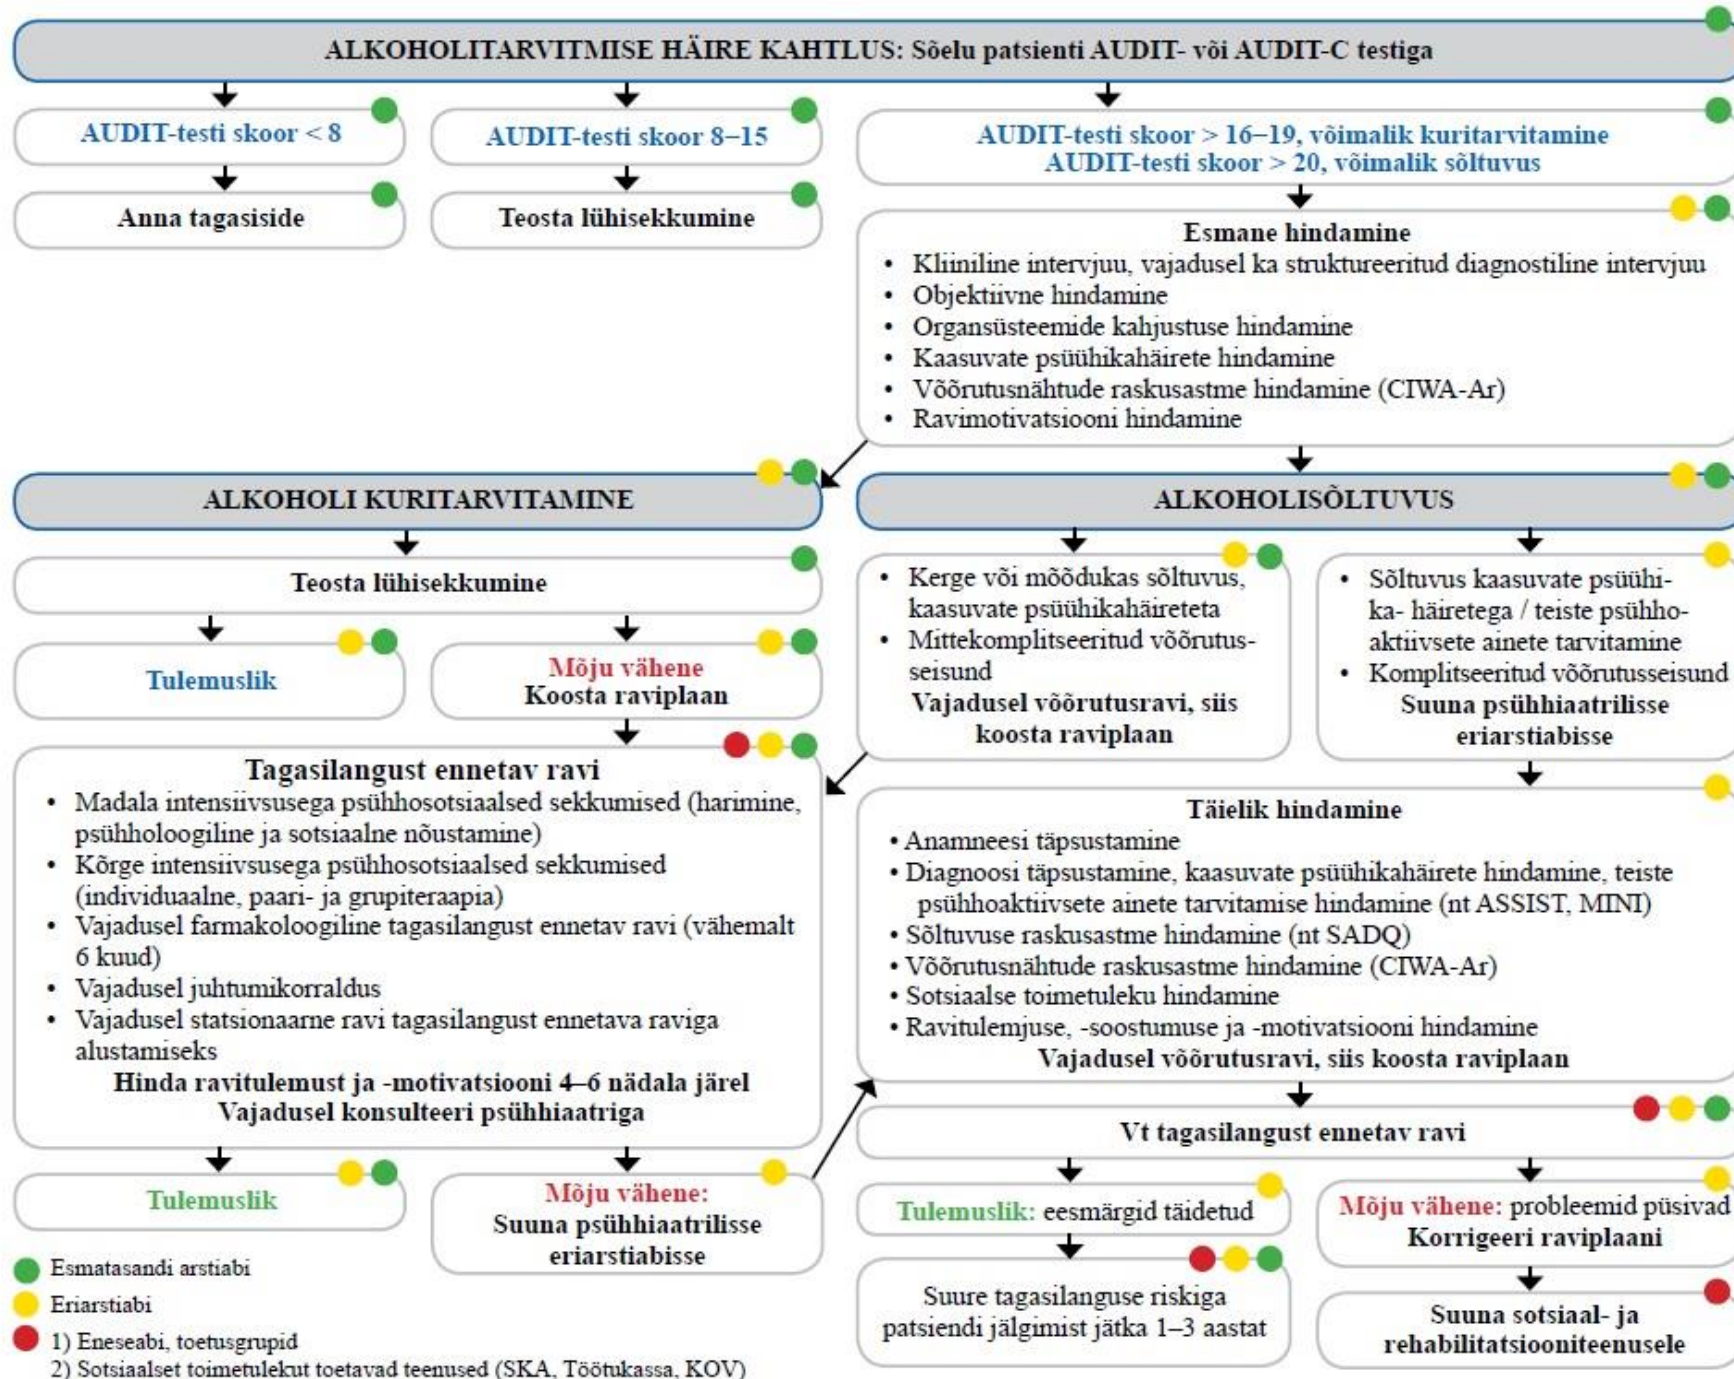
ALKOHOLITARVITMISE HÄIRE KAHTLUS: Sõelu patsienti AUDIT- või AUDIT-C testiga

AUDIT-testi skoor < 8

Anna tagasiside

AUDIT-testi skoor 8–15

Teosta lühisekkumine

AUDIT-testi skoor > 16–19, võimalik kuritarvitamine
AUDIT-testi skoor > 20, võimalik sõltuvus

Esmane hindamine
• Kliiniline intervjuu, vajadusel ka struktureeritud diagnostiline intervjuu
• Objektiivne hindamine
• Organsüsteemide kahjustuse hindamine
• Kaasuvate psüühikahäirete hindamine
• Võõrutusnähtude raskusastme hindamine (CIWA-Ar)
• Ravimotivatsiooni hindamine

ALKOHOLI KURITARVITAMINE

Teosta lühisekkumine

Tulemuslik

Mõju vähene
Koosta raviplaan

ALKOHOLISÕLTUVUS

• Kerge või mõõdukas sõltuvus, kaasuvate psüühikahäireteta
• Mittekomplitseeritud võõrutusseisund
Vajadusel võõrutusravi, siis koosta raviplaan

• Sõltuvus kaasuvate psüühika- häiretega / teiste psühhoaktiivsete ainete tarvitamine
• Komplitseeritud võõrutusseisund
Suuna psühhiaatrilisse eriarstiabisse

Tagasilangust ennetav ravi
• Madala intensiivsusega psühhosotsiaalsed sekkumised (harimine, psühholoogiline ja sotsiaalne nõustamine)
• Kõrge intensiivsusega psühhosotsiaalsed sekkumised (individuaalne, paari- ja grupiteraapia)
• Vajadusel farmakoloogiline tagasilangust ennetav ravi (vähemalt 6 kuud)
• Vajadusel juhtumikorraldus
• Vajadusel statsionaarne ravi tagasilangust ennetava raviga alustamiseks
Hinda ravitulemust ja -motivatsiooni 4–6 nädala järel
Vajadusel konsulteeri psühhiaatriga

Täielik hindamine
• Anamneesi täpsustamine
• Diagnoosi täpsustamine, kaasuvate psüühikahäirete hindamine, teiste psühhoaktiivsete ainete tarvitamise hindamine (nt ASSIST, MINI)
• Sõltuvuse raskusastme hindamine (nt SADQ)
• Võõrutusnähtude raskusastme hindamine (CIWA-Ar)
• Sotsiaalse toimetuleku hindamine
• Ravitulemjuse, -soostumuse ja -motivatsiooni hindamine
Vajadusel võõrutusravi, siis koosta raviplaan

Vt tagasilangust ennetav ravi

Tulemuslik

Mõju vähene:
Suuna psühhiaatrilisse eriarstiabisse

Tulemuslik: eesmärgid täidetud

Suure tagasilanguse riskiga patsiendi jälgimist jätka 1–3 aastat

Mõju vähene: probleemid püsivad
Korrigeeri raviplaani

Suuna sotsiaal- ja rehabilitatsiooniteenusele

Esmatasandi arstiabi
Eriarstiabi
1) Eneseabi, toetusgrupid
2) Sotsiaalset toimetulekut toetavad teenused (SKA, Töötukassa, KOV)